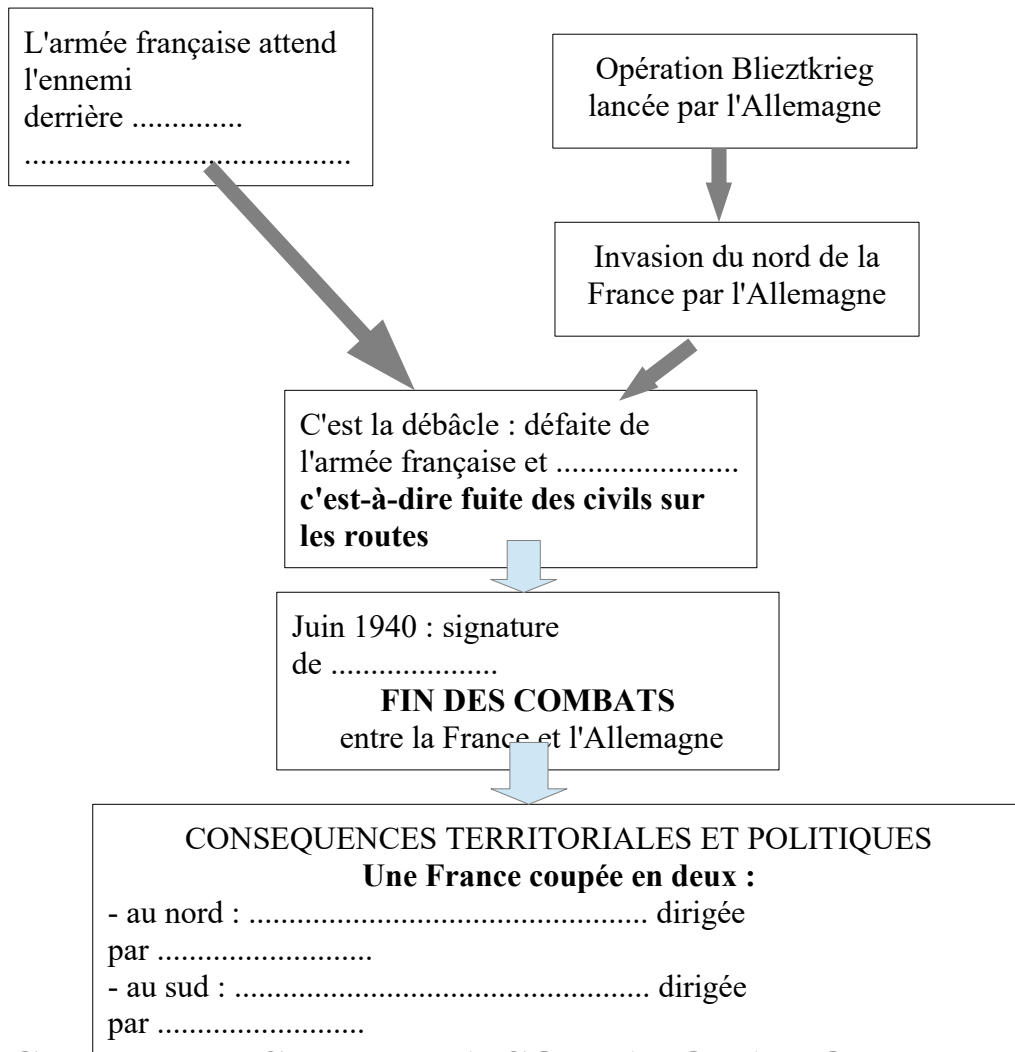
L'armée française attend l'ennemi derrière .............
.......................................

Opération Blieztkrieg lancée par l'Allemagne

Invasion du nord de la France par l'Allemagne

C'est la débâcle : défaite de l'armée française et ......................
**c'est-à-dire fuite des civils sur les routes**

Juin 1940 : signature de ....................
**FIN DES COMBATS**
entre la France et l'Allemagne

CONSEQUENCES TERRITORIALES ET POLITIQUES
**Une France coupée en deux :**
- au nord : ................................................ dirigée par ..........................
- au sud : .................................................. dirigée par .........................